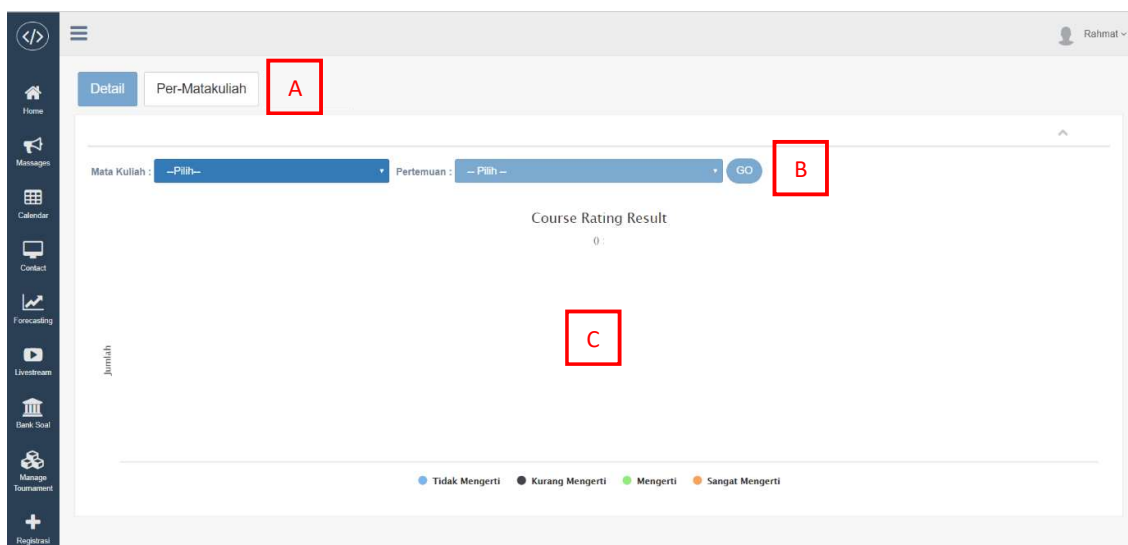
</>

Rahmat

Home

Massages

Calendar

Contact

Forecasting

Livestream

Bank Soal

Manage Tournament

Registrasi

Detail

Per-Matakuliah

A

Mata Kuliah : --Pilih--

Pertemuan : -- Pilih --

GO

B

Course Rating Result

0 :

C

Jumlah

Tidak Mengerti

Kurang Mengerti

Mengerti

Sangat Mengerti